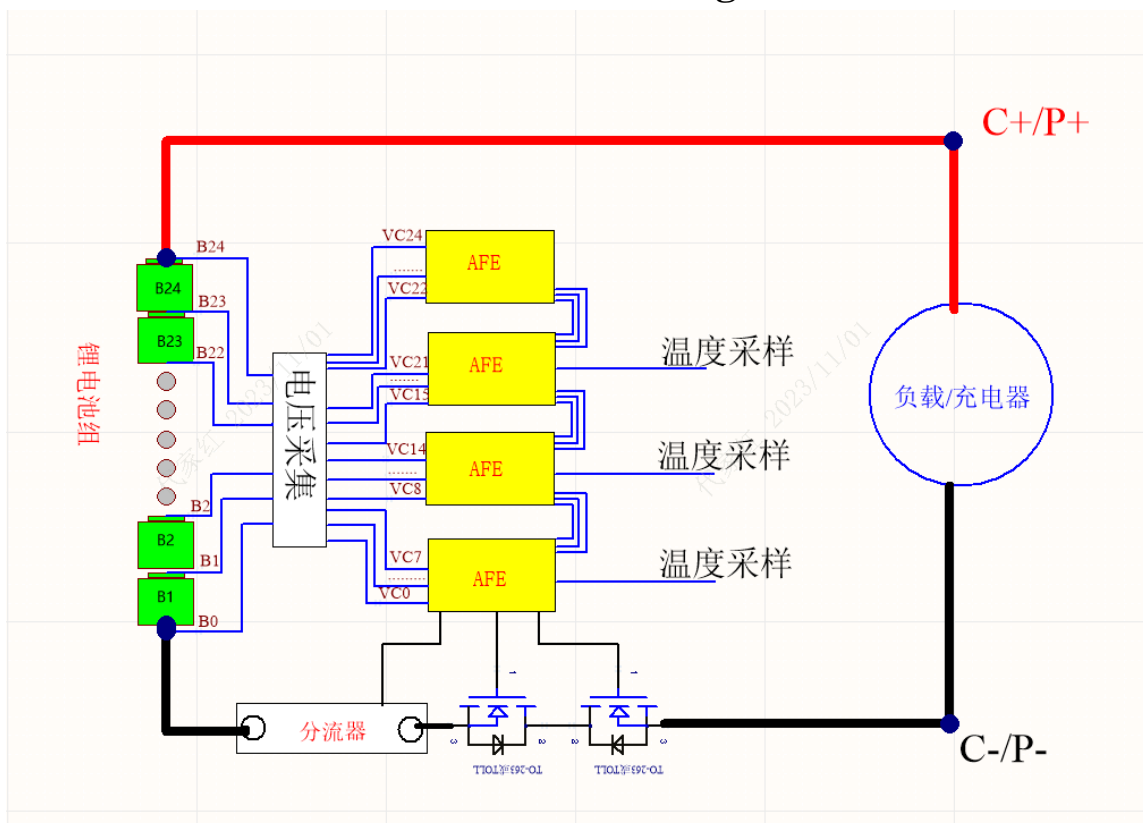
C+/P+

锂电池组

B24
B23
B22
B2
B1
B0

B24
B23
B2
B1

电压采集

VC24
VC23
VC21
VC15
VC14
VC8
VC7
VC0

AFE
AFE
AFE
AFE

温度采样
温度采样
温度采样

负载/充电器

分流器

TO-263或TOLL
TO-263或TOLL

C-/P-